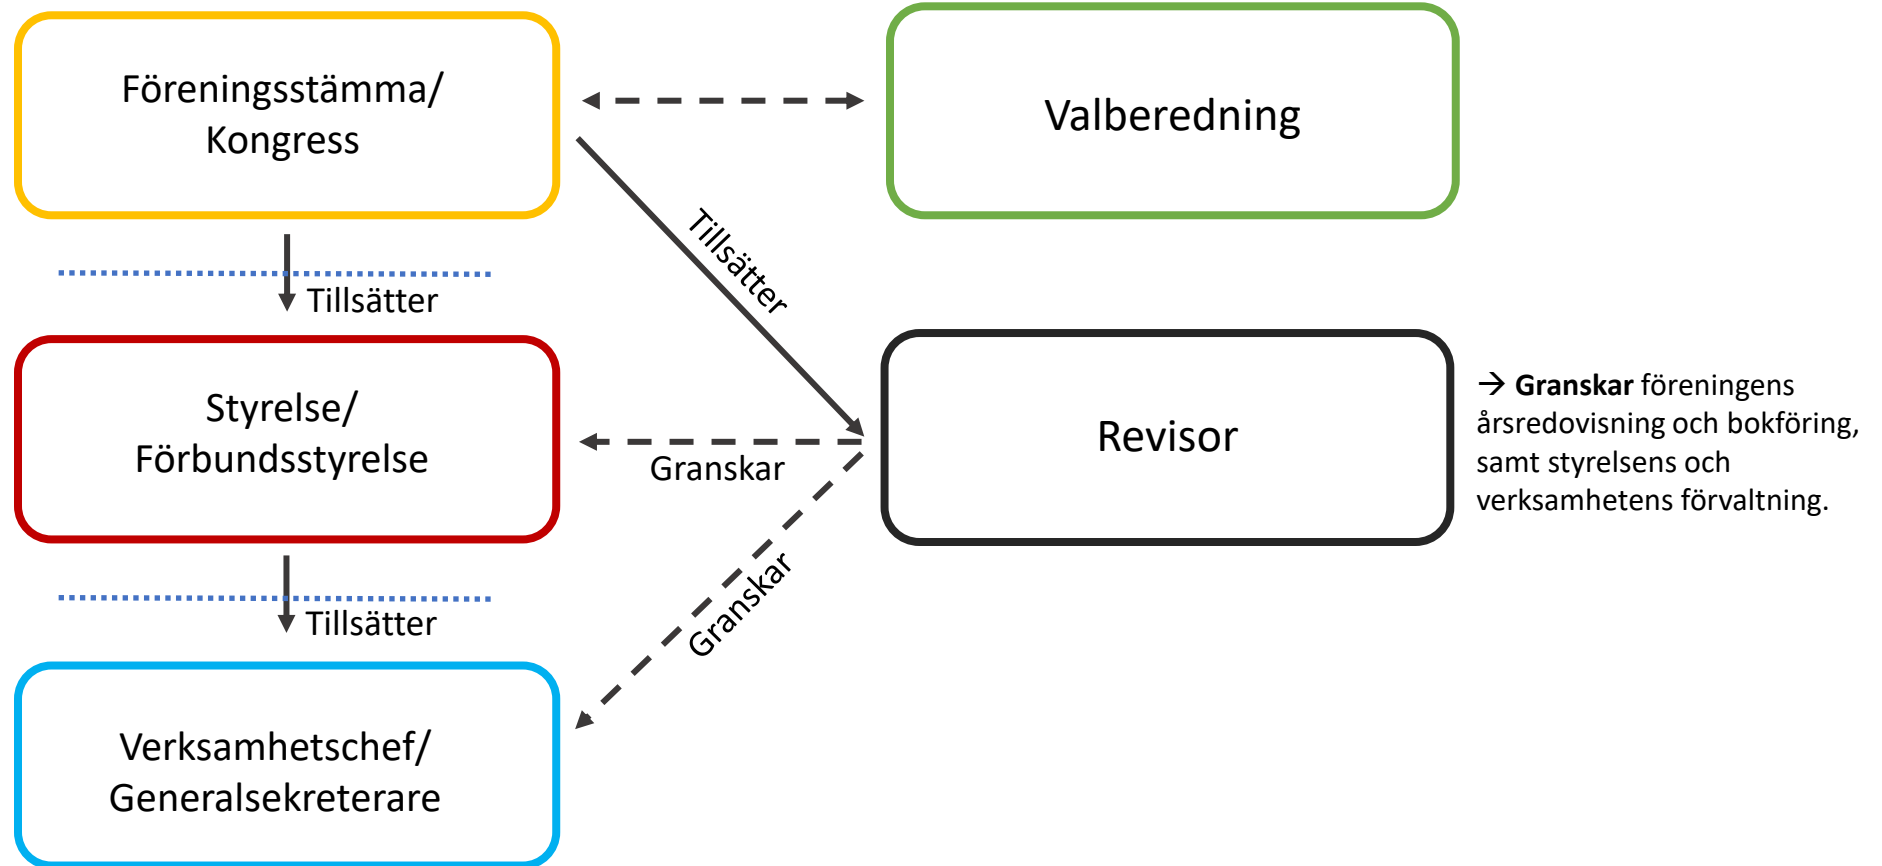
Föreningsstämma/
Kongress

Valberedning

Tillsätter

Tillsätter

Styrelse/
Förbundsstyrelse

Granskar

Revisor

→ **Granskar** föreningens årsredovisning och bokföring, samt styrelsens och verksamhetens förvaltning.

Granskar

Tillsätter

Verksamhetschef/
Generalsekreterare